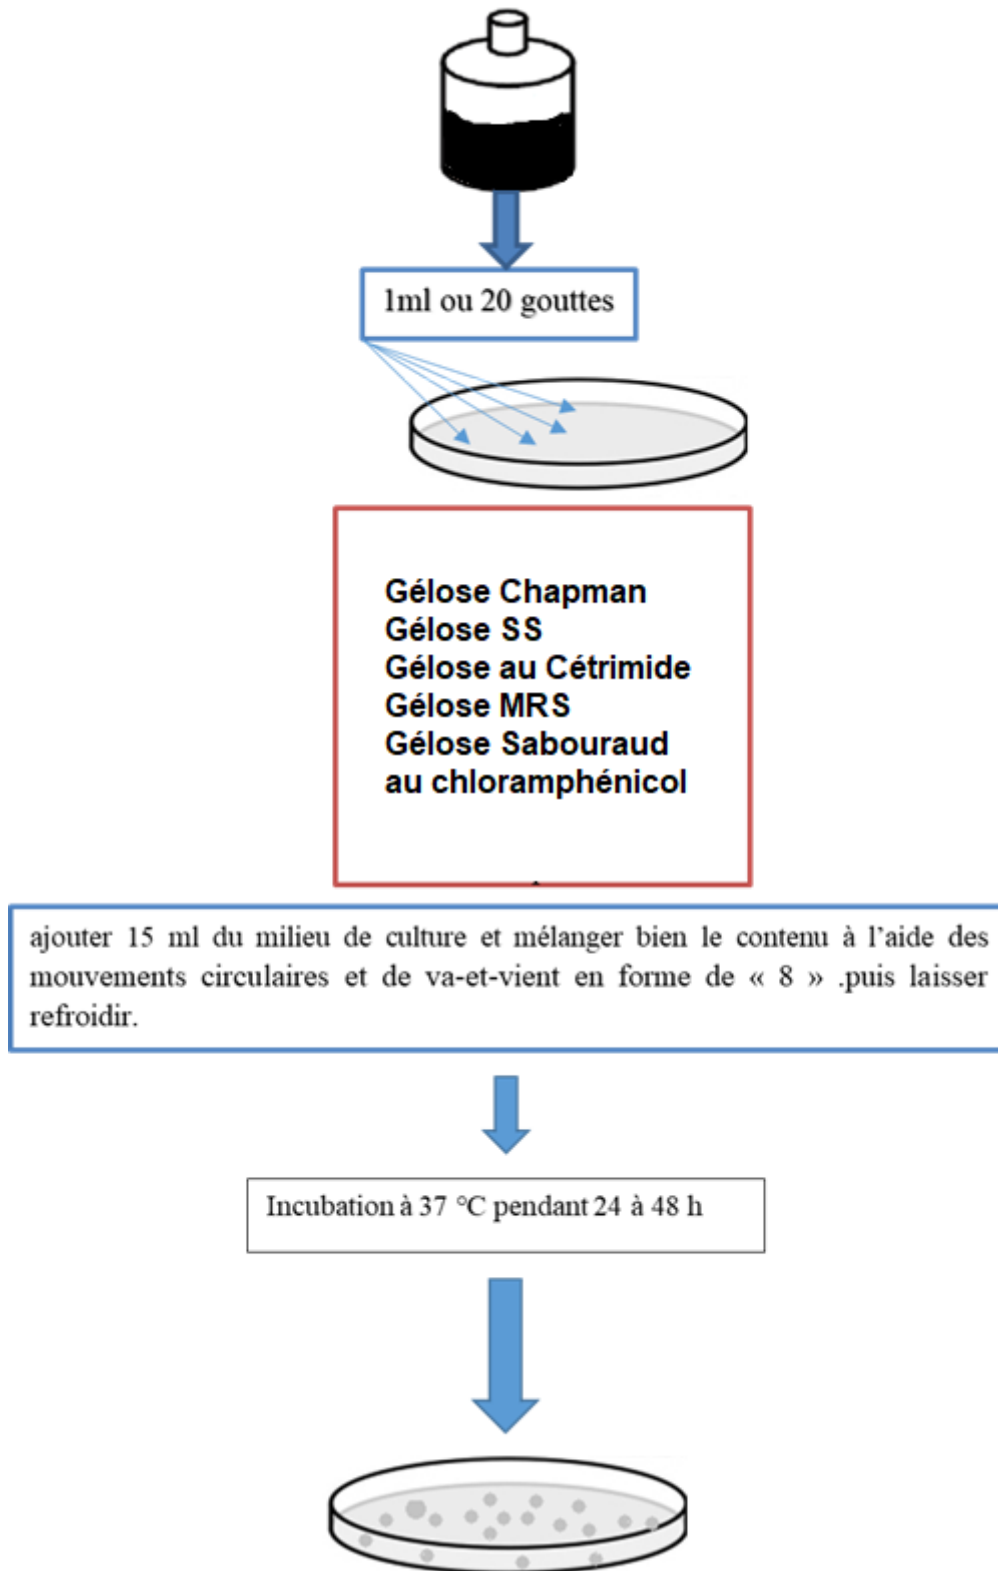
1ml ou 20 gouttes

Gélose Chapman
Gélose SS
Gélose au Cétrimide
Gélose MRS
Gélose Sabouraud au chloramphénicol

ajouter 15 ml du milieu de culture et mélanger bien le contenu à l'aide des mouvements circulaires et de va-et-vient en forme de « 8 » .puis laisser refroidir.

Incubation à 37 °C pendant 24 à 48 h